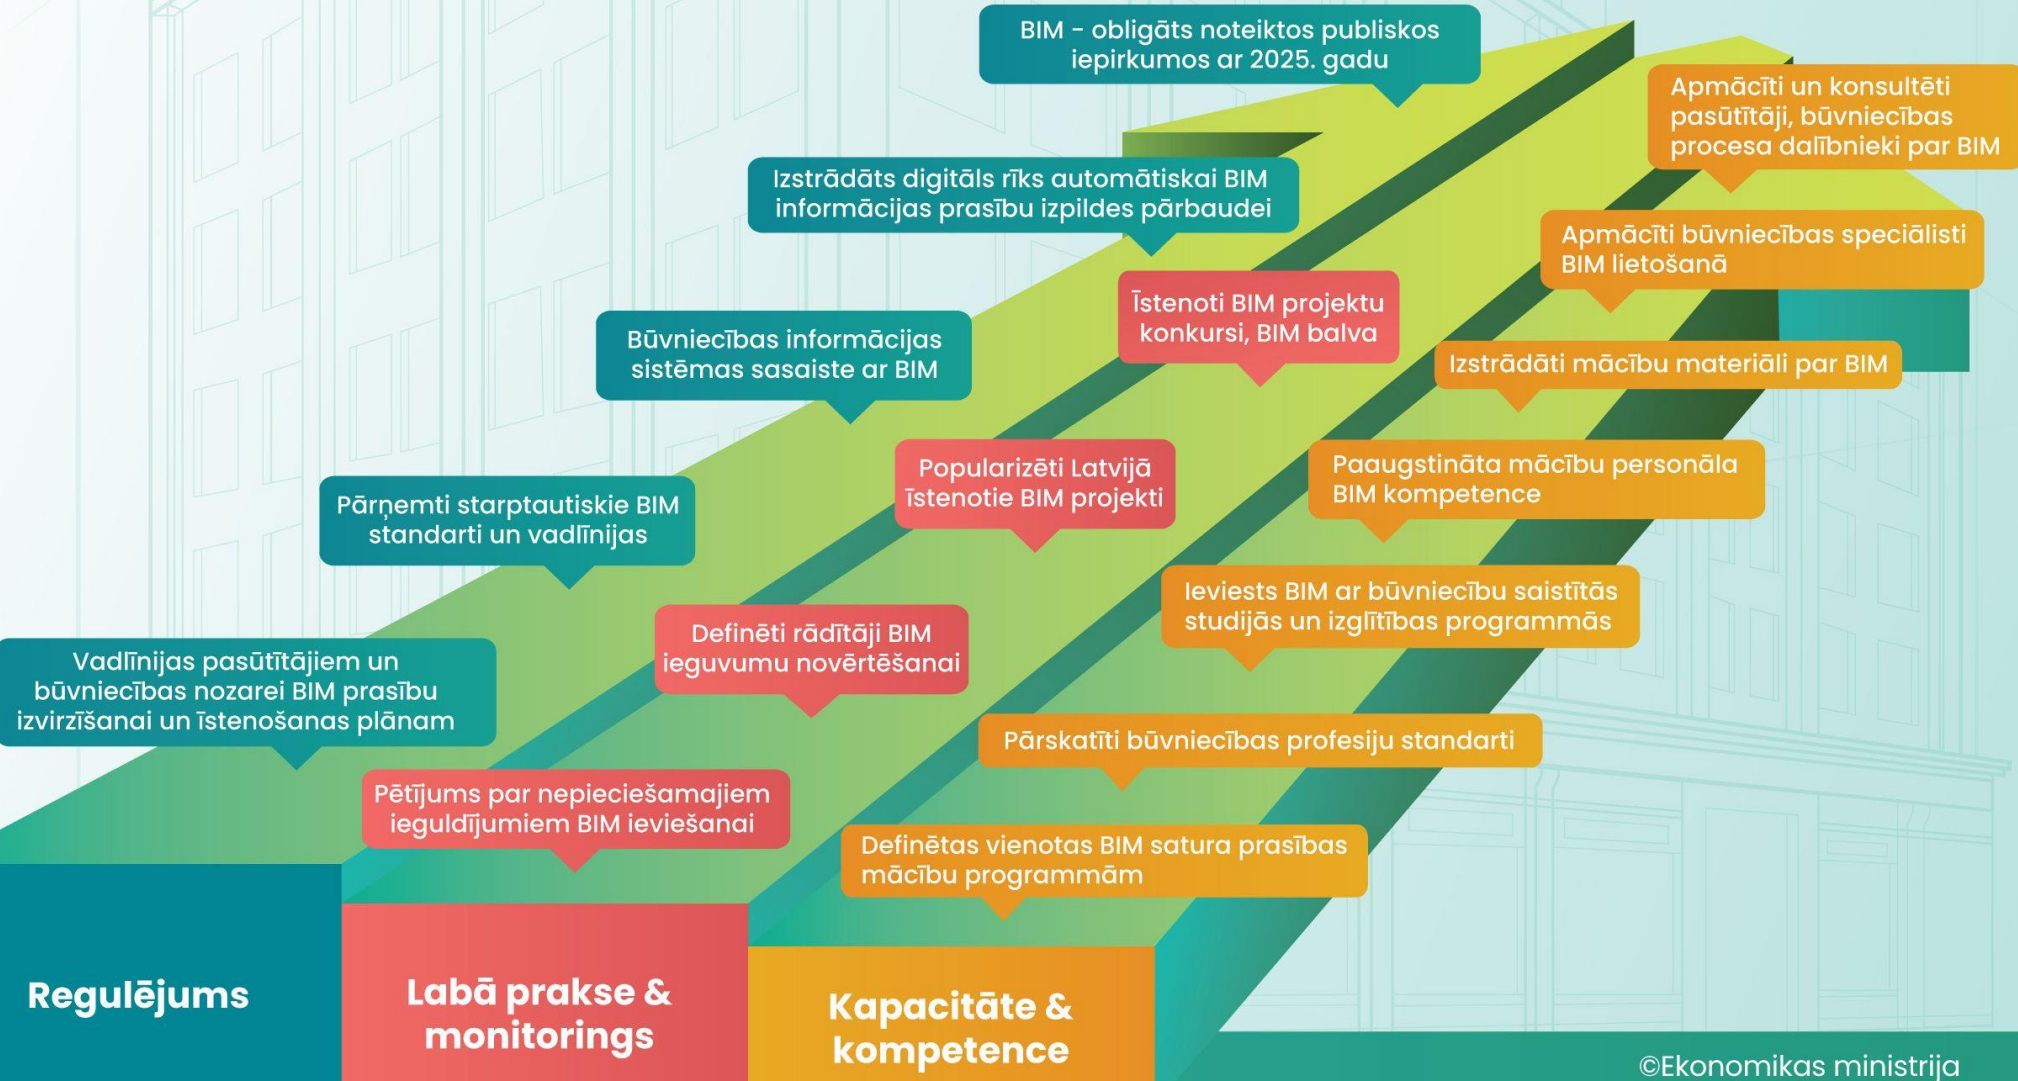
BIM - obligāts noteiktos publiskos iepirkumos ar 2025. gadu

Apmācīti un konsultēti pasūtītāji, būvniecības procesa dalībnieki par BIM

Izstrādāts digitāls rīks automātiskai BIM informācijas prasību izpildes pārbaudei

Apmācīti būvniecības speciālisti BIM lietošanā

Īstenoti BIM projektu konkursi, BIM balva

Būvniecības informācijas sistēmas sasaiste ar BIM

Izstrādāti mācību materiāli par BIM

Popularizēti Latvijā īstenotie BIM projekti

Paaugstināta mācību personāla BIM kompetence

Pārņemti starptautiskie BIM standarti un vadlīnijas

Ieviests BIM ar būvniecību saistītās studijās un izglītības programmās

Definēti rādītāji BIM ieguvumu novērtēšanai

Vadlīnijas pasūtītājiem un būvniecības nozarei BIM prasību izvirzīšanai un īstenošanas plānam

Pārskatīti būvniecības profesiju standarti

Pētījums par nepieciešamajiem ieguldījumiem BIM ieviešanai

Definētas vienotas BIM satura prasības mācību programmām

Regulējums

Labā prakse & monitorings

Kapacitāte & kompetence

©Ekonomikas ministrija